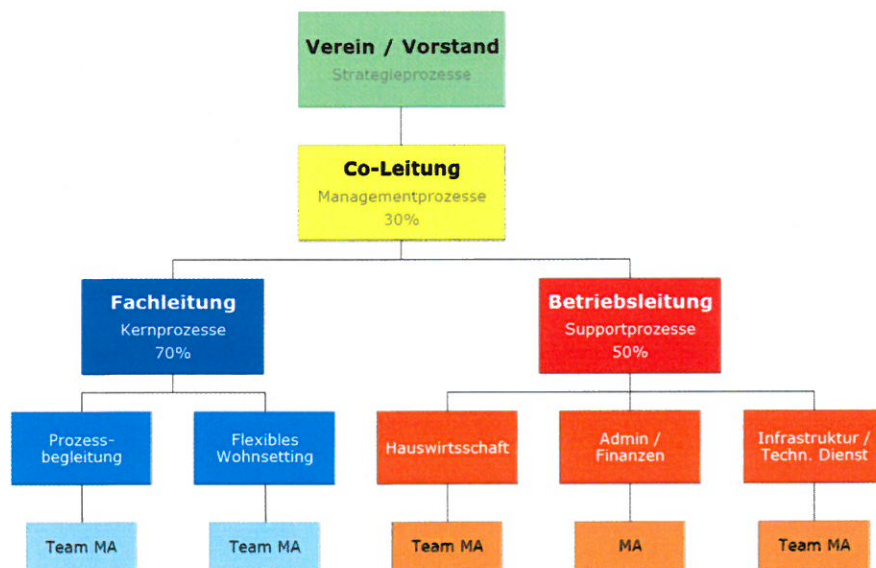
Verein / Vorstand
Strategieprozesse

Co-Leitung
Managementprozesse
30%

Fachleitung
Kernprozesse
70%

Betriebsleitung
Supportprozesse
50%

Prozessbegleitung

Flexibles Wohnsetting

Hauswirtschaft

Admin / Finanzen

Infrastruktur / Techn. Dienst

Team MA

Team MA

Team MA

MA

Team MA